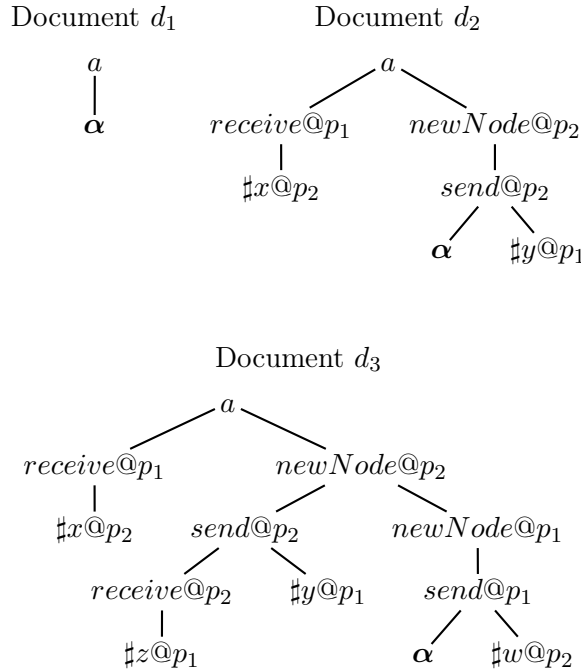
Document $d_1$

$a$

$\boldsymbol{\alpha}$

Document $d_2$

$a$

$receive@p_1$

$newNode@p_2$

$\sharp x@p_2$

$send@p_2$

$\boldsymbol{\alpha}$

$\sharp y@p_1$

Document $d_3$

$a$

$receive@p_1$

$newNode@p_2$

$\sharp x@p_2$

$send@p_2$

$newNode@p_1$

$receive@p_2$

$\sharp y@p_1$

$send@p_1$

$\sharp z@p_1$

$\boldsymbol{\alpha}$

$\sharp w@p_2$